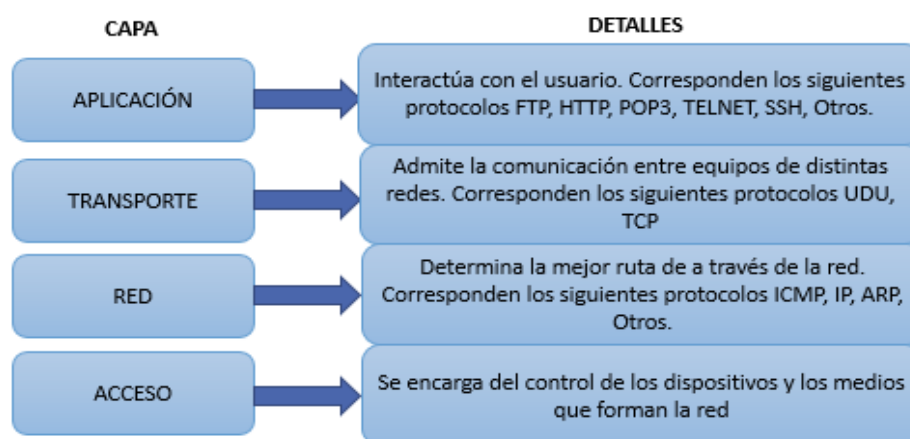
CAPA

DETALLES

APLICACIÓN

Interactúa con el usuario. Corresponden los siguientes protocolos FTP, HTTP, POP3, TELNET, SSH, Otros.

TRANSPORTE

Admite la comunicación entre equipos de distintas redes. Corresponden los siguientes protocolos UDU, TCP

RED

Determina la mejor ruta de a través de la red. Corresponden los siguientes protocolos ICMP, IP, ARP, Otros.

ACCESO

Se encarga del control de los dispositivos y los medios que forman la red